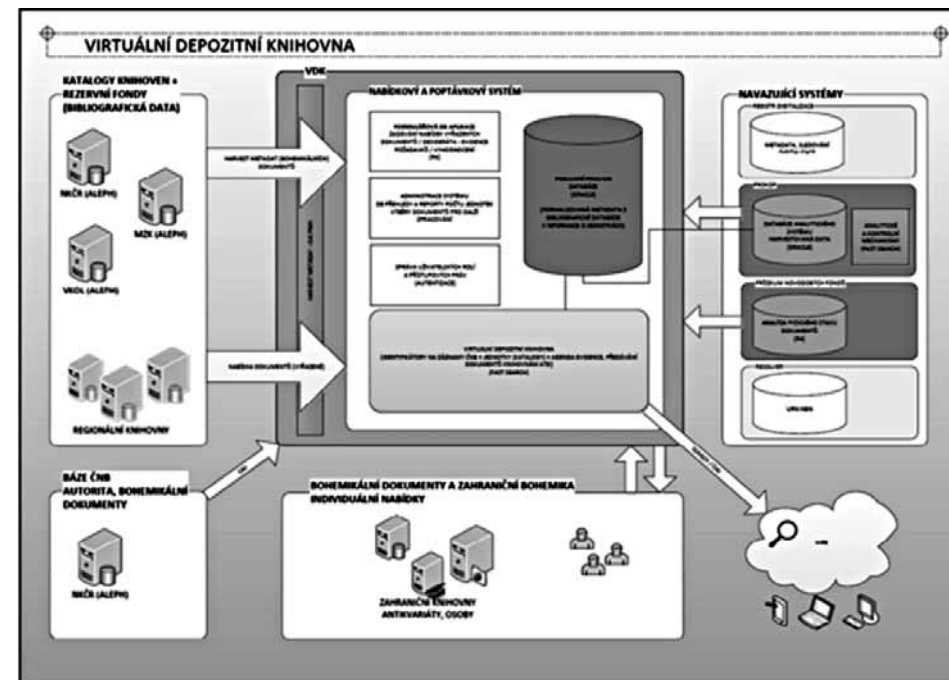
VIRTUÁLNÍ DEPOZITNÍ KNIHOVNA

KATALOGY KNIHOVEN + REZERVNÍ FONDY (BIBLIOGRAFICKÁ DATA)

NKČR (ALEPH)

MZK (ALEPH)

VKOL (ALEPH)

REGIONÁLNÍ KNIHOVNY

VDK

NABÍDKOVÝ A POPTÁVKOVÝ SYSTÉM

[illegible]

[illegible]

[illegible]

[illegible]

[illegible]

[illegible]

NAVAZUJÍCÍ SYSTÉMY

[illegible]

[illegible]

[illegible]

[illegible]

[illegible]

BÁZE ČNB AUTORITA, BOHEMIKÁLNÍ DOKUMENTY

NKČR (ALEPH)

BOHEMIKÁLNÍ DOKUMENTY A ZAHRANIČNÍ BOHEMIKA INDIVIDUÁLNÍ NABÍDKY

ZAHRANIČNÍ KNIHOVNY ANTIKVARIÁTY, OSOBY